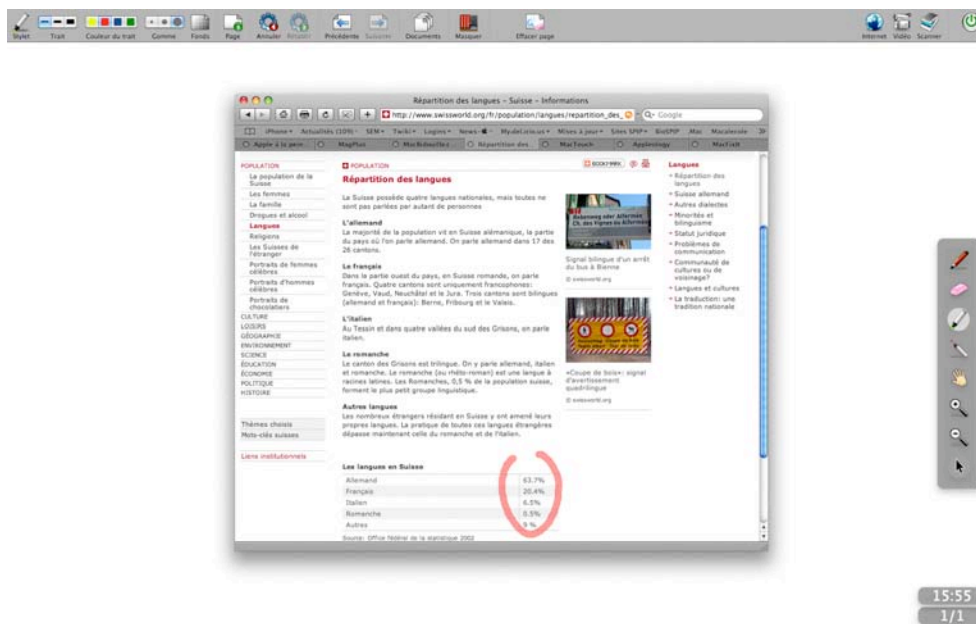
Stylet Trait Couleur du trait Gomme Fonds Page Annuler Rétablir Précédente Suivante Documents Masquer Effacer page Internet Vidéo Scanner

Répartition des langues – Suisse – Informations

http://www.swissworld.org/fr/population/langues/repartition_des_

Q- Google

iPhone Actualités (109) SEM Twiki Logins News MydeListe.us Mises à jour Sites SPIP BioSPIP Mac Macalerole

Apple à la pein... MagPlus MacBidouille Répartition des... MacTouch Appleology MacFixIt

POPULATION
La population de la Suisse
Les femmes
La famille
Drogues et alcool
Langues
Religions
Les Suisses de l'étranger
Portraits de femmes célèbres
Portraits d'hommes célèbres
Portraits de chocolatiers
CULTURE
LOISIRS
GÉOGRAPHIE
ENVIRONNEMENT
SCIENCE
ÉDUCATION
ÉCONOMIE
POLITIQUE
HISTOIRE

Thèmes choisis
Mots-clés suisses

Liens institutionnels

POPULATION

BOOKMARK

Répartition des langues

La Suisse possède quatre langues nationales, mais toutes ne sont pas parlées par autant de personnes

L'allemand
La majorité de la population vit en Suisse alémanique, la partie du pays où l'on parle allemand. On parle allemand dans 17 des 26 cantons.

Le français
Dans la partie ouest du pays, en Suisse romande, on parle français. Quatre cantons sont uniquement francophones: Genève, Vaud, Neuchâtel et le Jura. Trois cantons sont bilingues (allemand et français): Berne, Fribourg et le Valais.

L'italien
Au Tessin et dans quatre vallées du sud des Grisons, on parle italien.

Le romanche
Le canton des Grisons est trilingue. On y parle allemand, italien et romanche. Le romanche (ou rhéto-roman) est une langue à racines latines. Les Romanches, 0,5 % de la population suisse, forment le plus petit groupe linguistique.

Autres langues
Les nombreux étrangers résidant en Suisse y ont amené leurs propres langues. La pratique de toutes ces langues étrangères dépasse maintenant celle du romanche et de l'italien.

Signal bilingue d'un arrêt du bus à Bienne
© swissworld.org

«Coupe de bois»: signal d'avertissement quadrilingue
© swissworld.org

Les langues en Suisse

| | |
|---|---|
| Allemand | 63.7% |
| Français | 20.4% |
| Italien | 6.5% |
| Romanche | 0.5% |
| Autres | 9 % |

Source: Office fédéral de la statistique 2002

Langues
Répartition des langues
Suisse allemand
Autres dialectes
Minorités et bilinguisme
Statut juridique
Problèmes de communication
Communauté de cultures ou de voisinage?
Langues et cultures
La traduction: une tradition nationale

15:55
1/1